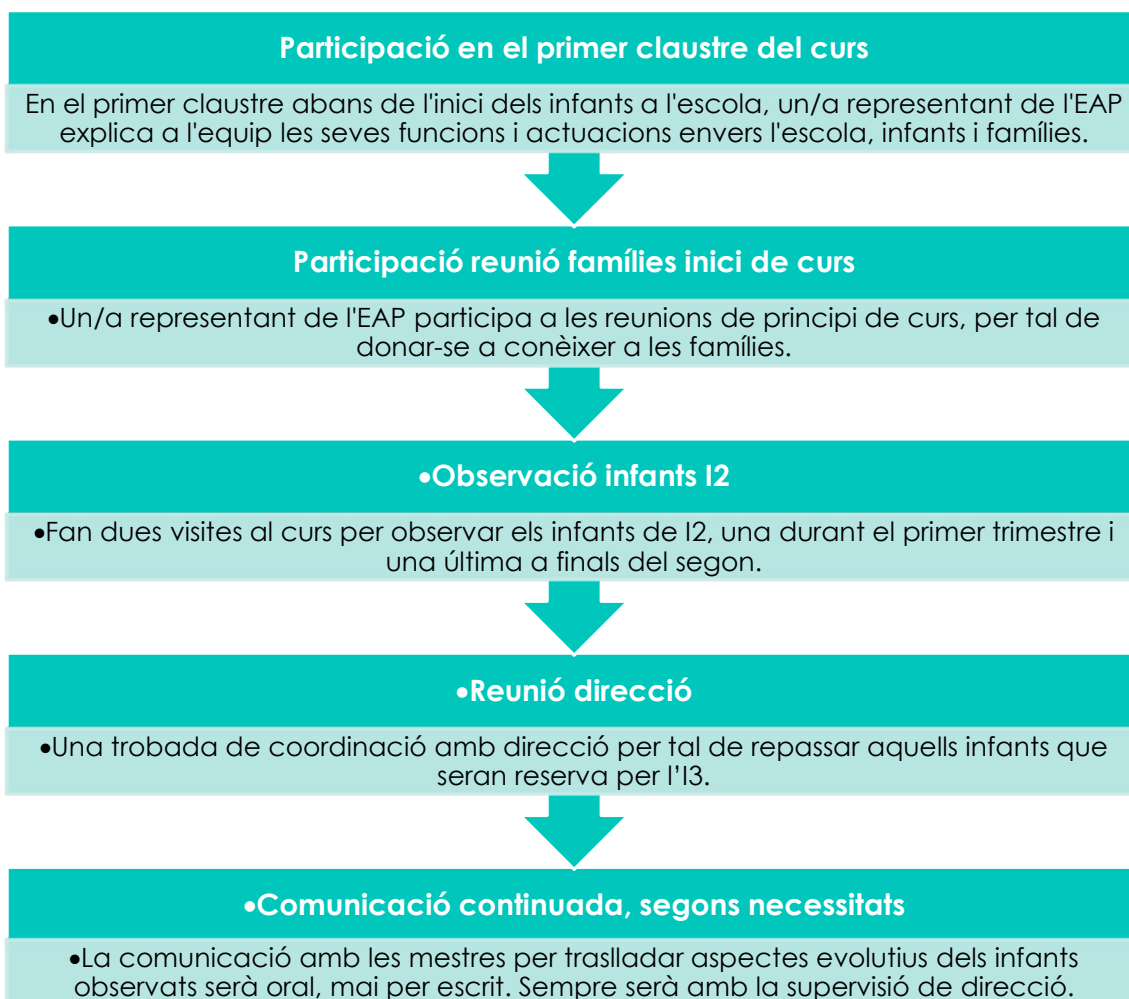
Participació en el primer claustre del curs

En el primer claustre abans de l'inici dels infants a l'escola, un/a representant de l'EAP explica a l'equip les seves funcions i actuacions envers l'escola, infants i famílies.

Participació reunió famílies inici de curs

•Un/a representant de l'EAP participa a les reunions de principi de curs, per tal de donar-se a conèixer a les famílies.

•Observació infants I2

•Fan dues visites al curs per observar els infants de I2, una durant el primer trimestre i una última a finals del segon.

•Reunió direcció

•Una trobada de coordinació amb direcció per tal de repassar aquells infants que seran reserva per l'I3.

•Comunicació continuada, segons necessitats

•La comunicació amb les mestres per traslladar aspectes evolutius dels infants observats serà oral, mai per escrit. Sempre serà amb la supervisió de direcció.